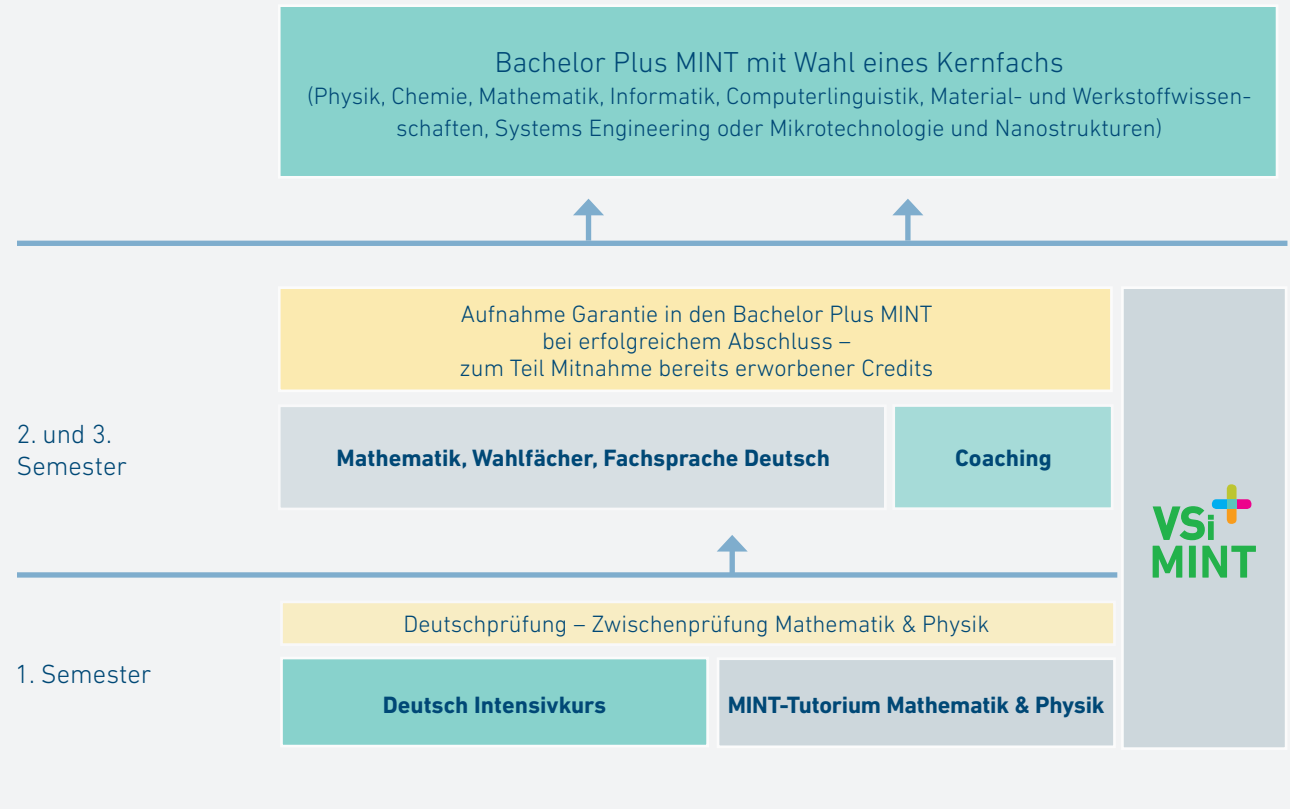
Bachelor Plus MINT mit Wahl eines Kernfachs
(Physik, Chemie, Mathematik, Informatik, Computerlinguistik, Material- und Werkstoffwissenschaften, Systems Engineering oder Mikrotechnologie und Nanostrukturen)

Aufnahme Garantie in den Bachelor Plus MINT
bei erfolgreichem Abschluss –
zum Teil Mitnahme bereits erworbener Credits

2. und 3. Semester

Mathematik, Wahlfächer, Fachsprache Deutsch

Coaching

VSi MINT

Deutschprüfung – Zwischenprüfung Mathematik & Physik

1. Semester

Deutsch Intensivkurs

MINT-Tutorium Mathematik & Physik